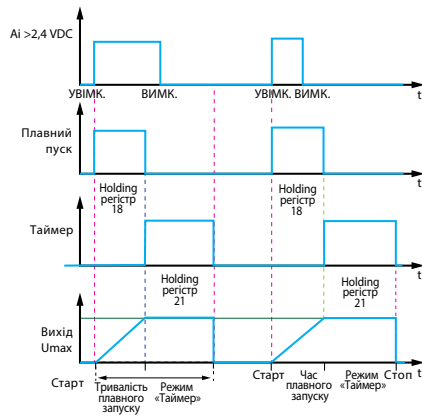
Ai >2,4 VDC

УВІМК. ВИМК. УВІМК. ВИМК. t

Плавний пуск

Holding регістр 18

Holding регістр 18

t

Таймер

Holding регістр 21

Holding регістр 21

t

Вихід Umax

t

Старт

Тривалість плавного запуску

Режим «Таймер»

Старт

Час плавного запуску

Режим «Таймер»

Стоп